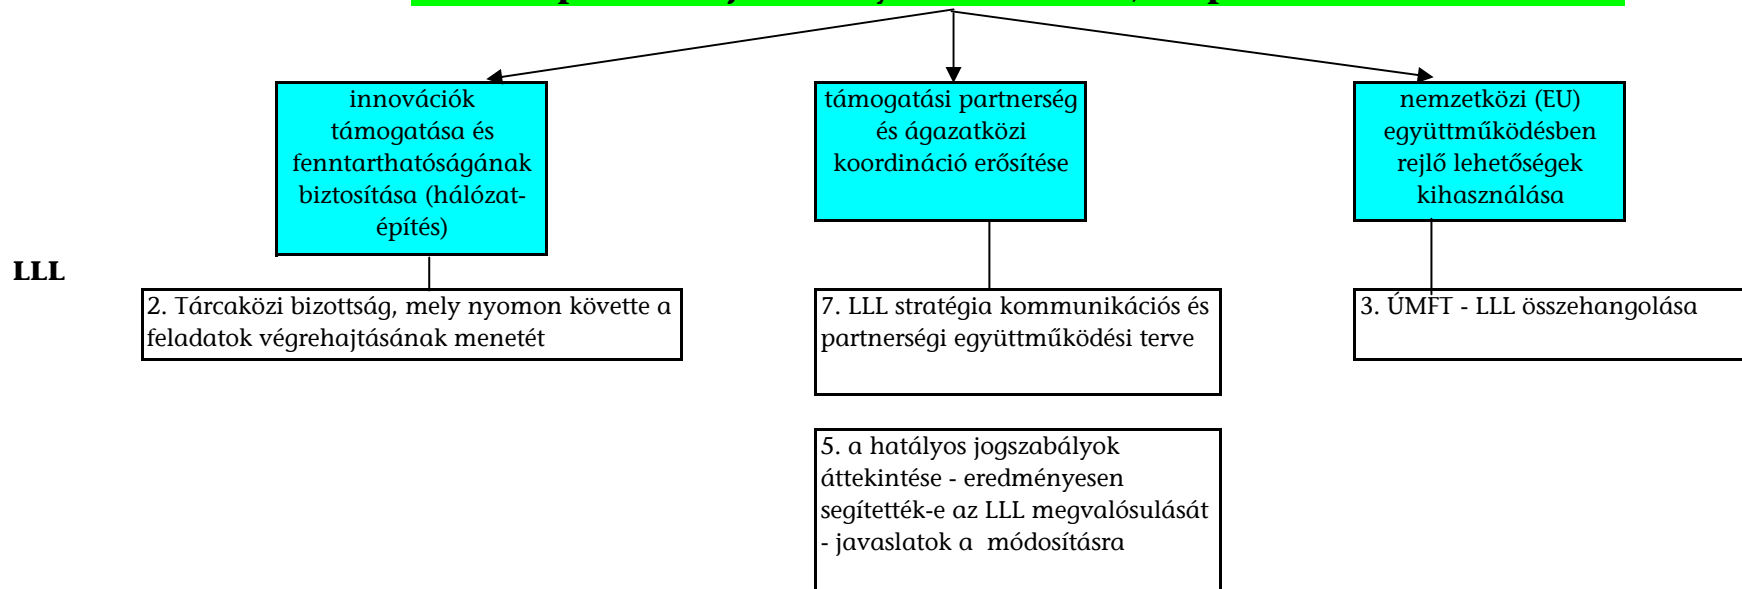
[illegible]

innovációk támogatása és fenntarthatóságának biztosítása (hálózatépítés)

támogatási partnerség és ágazatközi koordináció erősítése

nemzetközi (EU) együttműködésben rejlő lehetőségek kihasználása

LLL

2. Tárcaközi bizottság, mely nyomon követte a feladatok végrehajtásának menetét

7. LLL stratégia kommunikációs és partnerségi együttműködési terve

3. ÚMFT - LLL összehangolása

5. a hatályos jogszabályok áttekintése - eredményesen segítették-e az LLL megvalósulását - javaslatok a módosításra